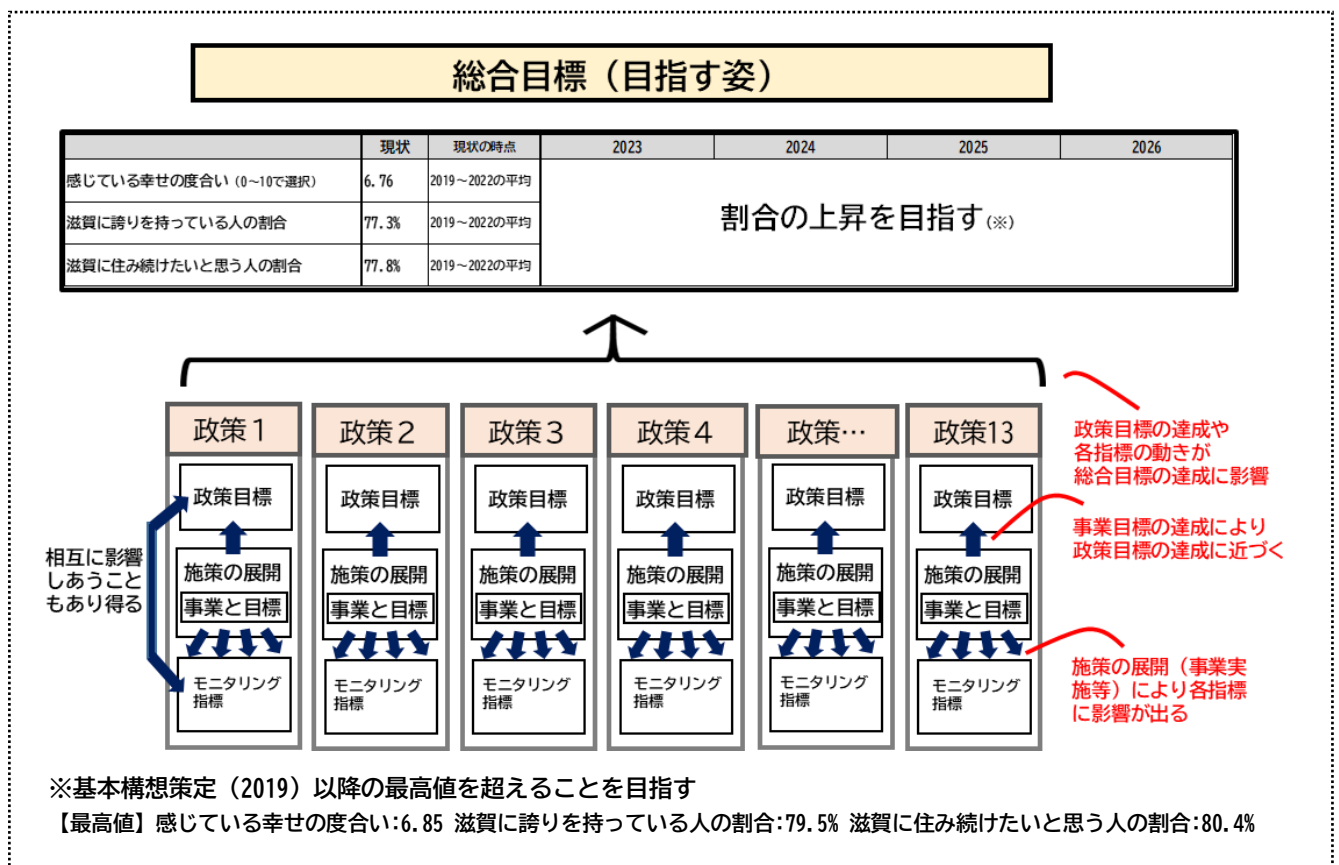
総合目標（目指す姿）

| | 現状 | 現状の時点 | 2023 | 2024 | 2025 | 2026 |
|---|---|---|---|---|---|---|
| 感じている幸せの度合い（0～10で選択） | 6.76 | 2019～2022の平均 | 割合の上昇を目指す（※） | | | |
| 滋賀に誇りを持っている人の割合 | 77.3% | 2019～2022の平均 | | | | |
| 滋賀に住み続けたいと思う人の割合 | 77.8% | 2019～2022の平均 | | | | |

政策１
政策目標
施策の展開
事業と目標
モニタリング指標

政策２
政策目標
施策の展開
事業と目標
モニタリング指標

政策３
政策目標
施策の展開
事業と目標
モニタリング指標

政策４
政策目標
施策の展開
事業と目標
モニタリング指標

政策…
政策目標
施策の展開
事業と目標
モニタリング指標

政策13
政策目標
施策の展開
事業と目標
モニタリング指標

相互に影響しあうこともあり得る

政策目標の達成や各指標の動きが総合目標の達成に影響

事業目標の達成により政策目標の達成に近づく

施策の展開（事業実施等）により各指標に影響が出る

※基本構想策定（2019）以降の最高値を超えることを目指す
【最高値】感じている幸せの度合い:6.85 滋賀に誇りを持っている人の割合:79.5% 滋賀に住み続けたいと思う人の割合:80.4%